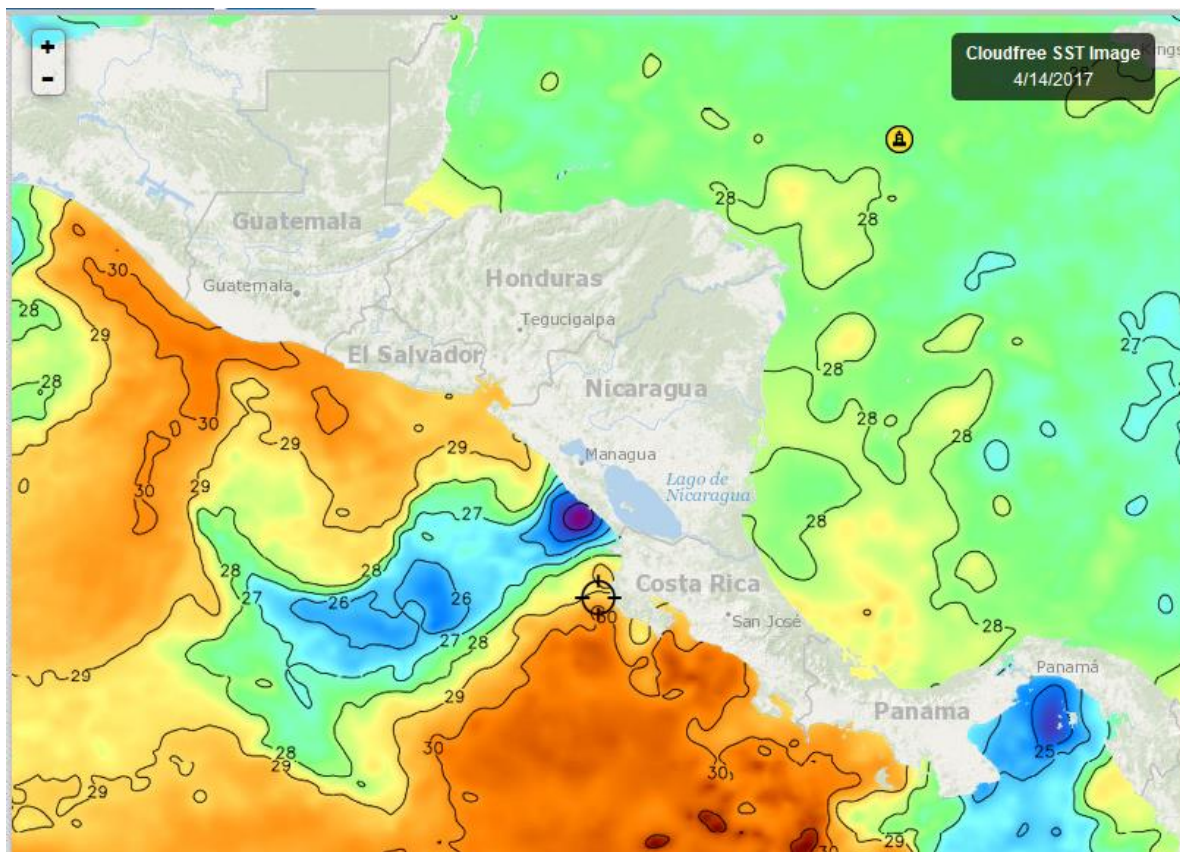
+
-

Cloudfree SST Image
4/14/2017

Guatemala
Guatemala
Honduras
Tegucigalpa
El Salvador
Nicaragua
Managua
Lago de Nicaragua
Costa Rica
San José
Panama
Panamá

28
28
27
28
28
28
28
28
30
29
28
28
29
30
29
29
30
29
27
28
26
26
27
28
27
30
28
29
29
29
30
28
29
29
30
25
29